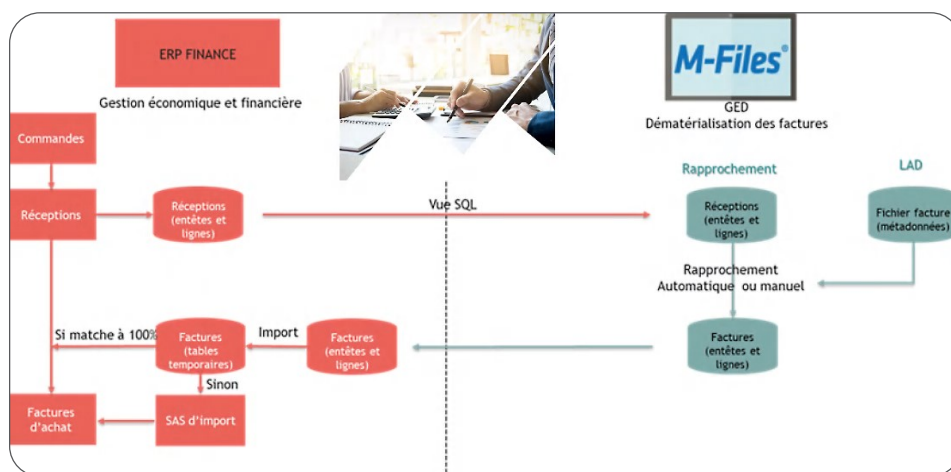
ERP FINANCE

Gestion économique et financière

M-Files®

GED
Dématérialisation des factures

Commandes

Réceptions

Réceptions (entêtes et lignes)

Vue SQL

Rapprochement

LAD

Réceptions (entêtes et lignes)

Fichier facture (métadonnées)

Rapprochement Automatique ou manuel

Si matche à 100%

Factures (tables temporaires)

Import

Factures (entêtes et lignes)

Factures (entêtes et lignes)

Sinon

Factures d'achat

SAS d'import